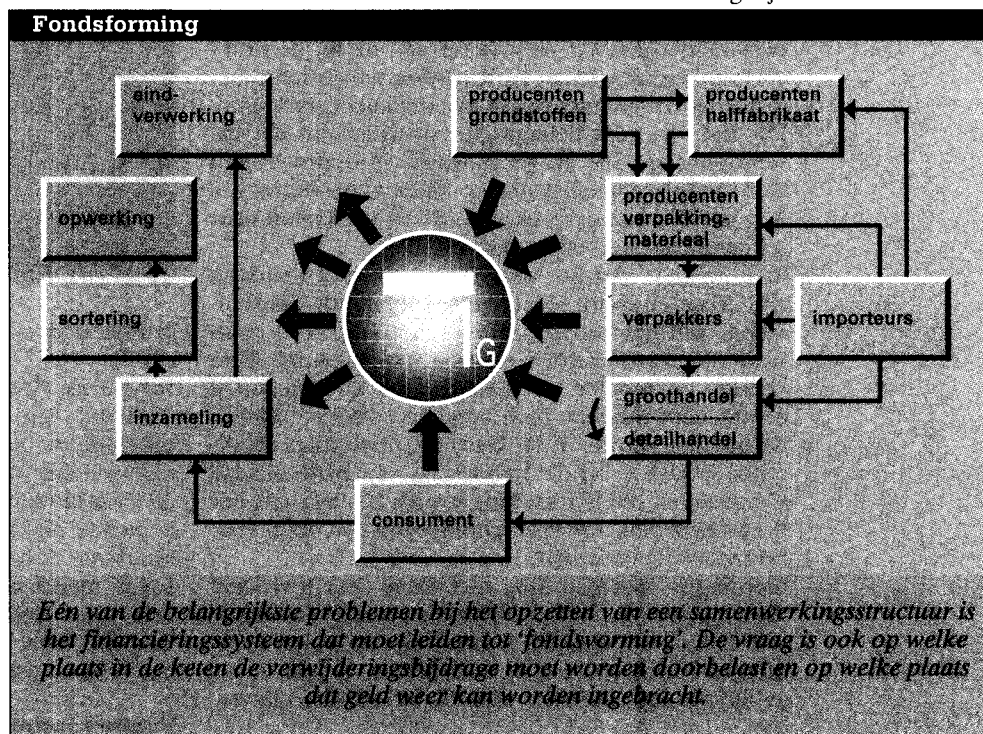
Fondsforming

eind-verwerking

producenten grondstoffen

producenten halffabrikaat

opwerking

producenten verpakking-materiaal

sortering

verpakkers

importeurs

G

inzameling

groothandel

detailhandel

consument

Eén van de belangrijkste problemen bij het opzetten van een samenwerkingsstructuur is het financieringssysteem dat moet leiden tot 'fondsvorming'. De vraag is ook op welke plaats in de keten de verwijderingsbijdrage moet worden doorbelast en op welke plaats dat geld weer kan worden ingebracht.